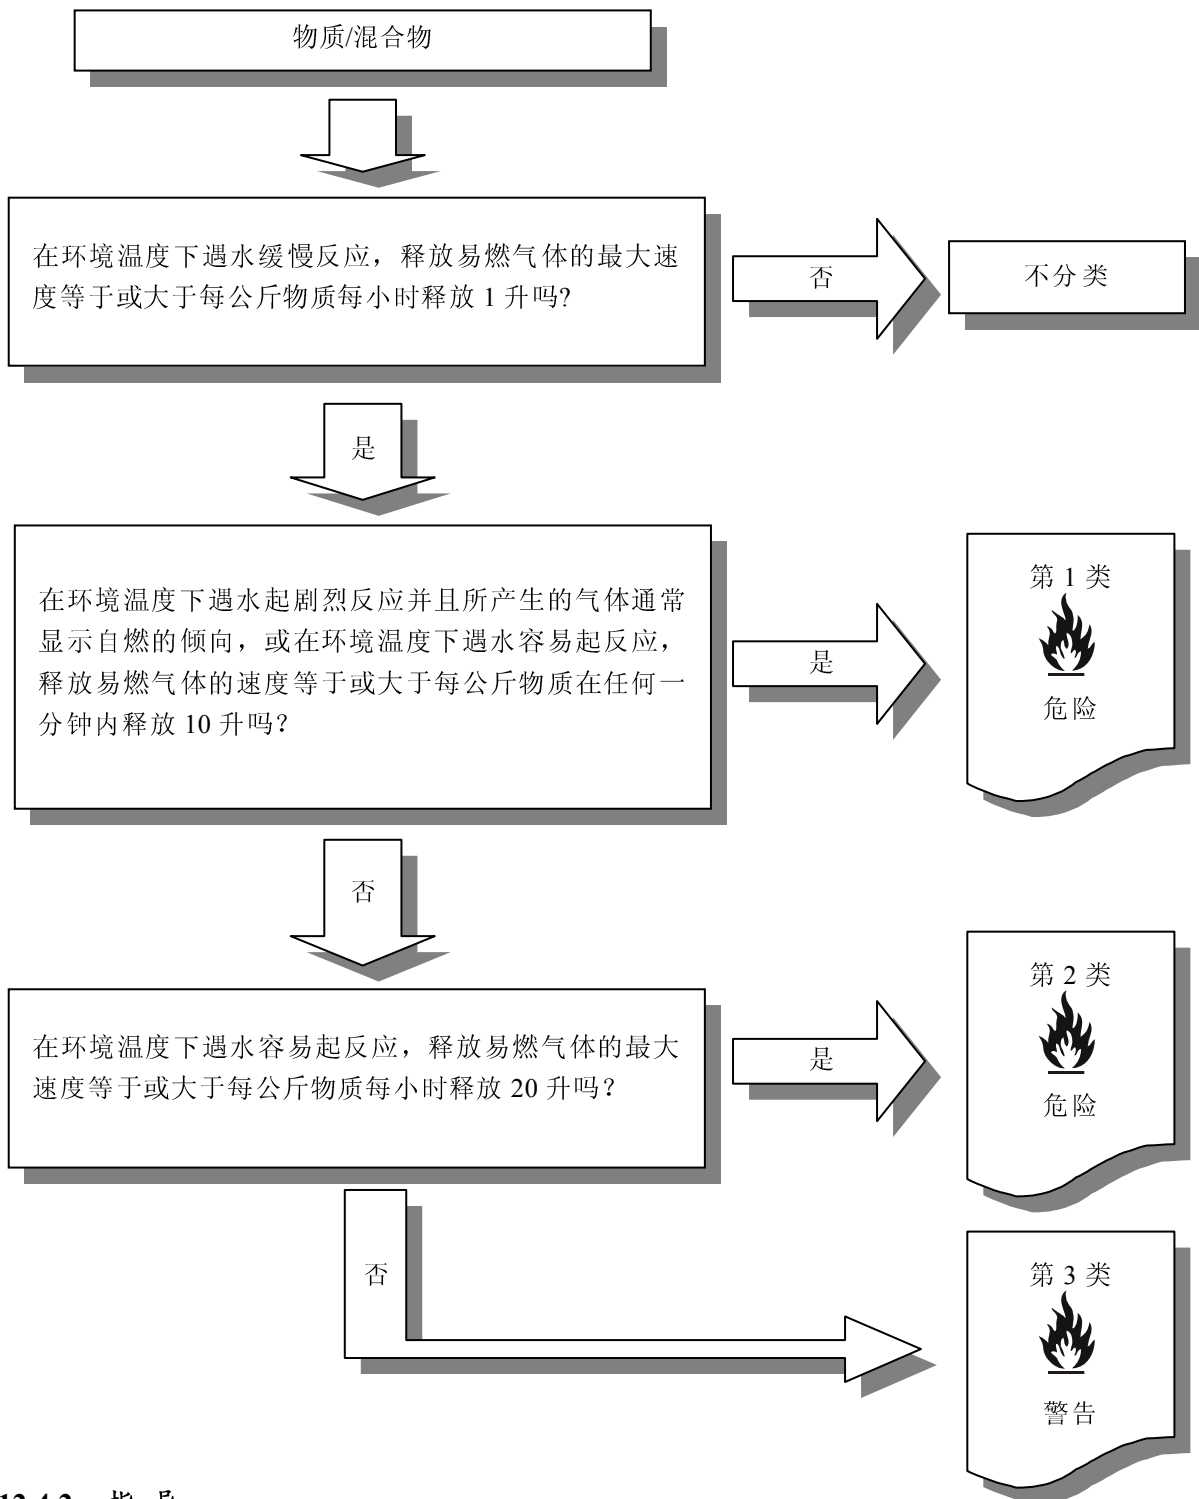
物质/混合物

在环境温度下遇水缓慢反应，释放易燃气体的最大速度等于或大于每公斤物质每小时释放 1 升吗?

否

不分类

是

在环境温度下遇水起剧烈反应并且所产生的气体通常显示自燃的倾向，或在环境温度下遇水容易起反应，释放易燃气体的速度等于或大于每公斤物质在任何一分钟内释放 10 升吗？

是

第 1 类

危险

否

在环境温度下遇水容易起反应，释放易燃气体的最大速度等于或大于每公斤物质每小时释放 20 升吗？

是

第 2 类

危险

否

第 3 类

警告

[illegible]